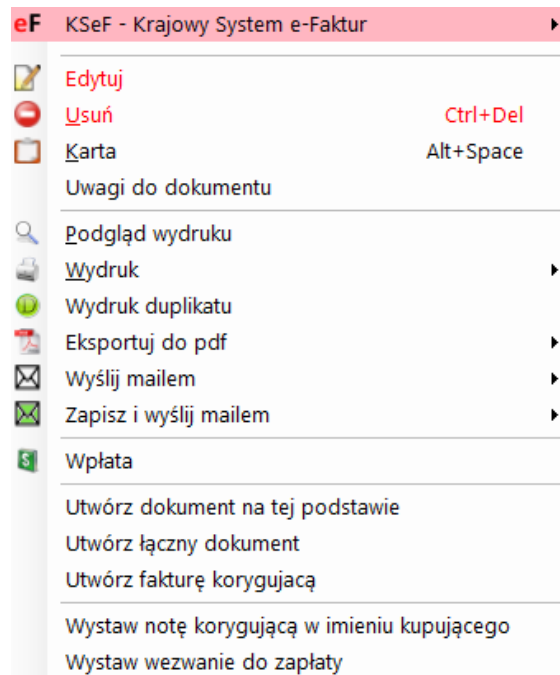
eF KSeF - Krajowy System e-Faktur

Edytuj
Usuń Ctrl+Del
Karta Alt+Space
Uwagi do dokumentu

Podgląd wydruku
Wydruk
Wydruk duplikatu
Eksportuj do pdf
Wyślij mailem
Zapisz i wyślij mailem

Wpłata

Utwórz dokument na tej podstawie
Utwórz łączny dokument
Utwórz fakturę korygującą

Wystaw notę korygującą w imieniu kupującego
Wystaw wezwanie do zapłaty